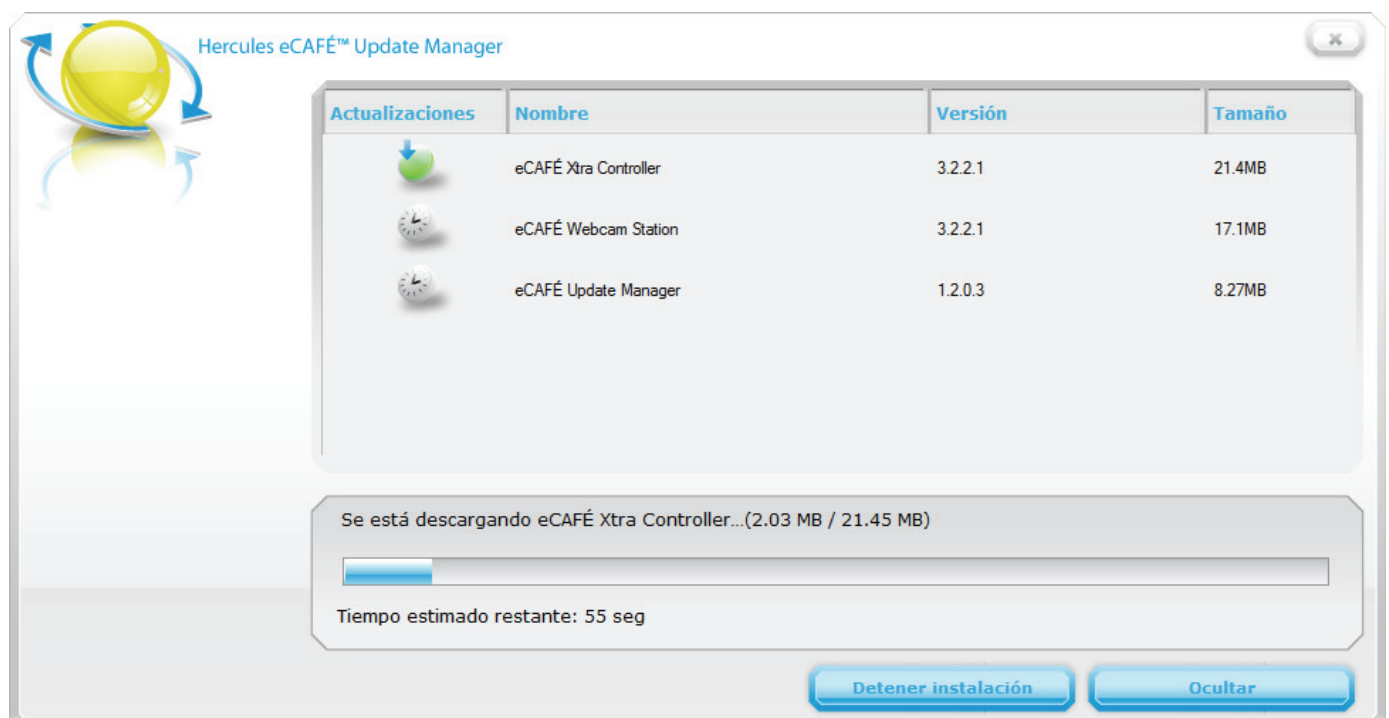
Hercules eCAFÉ™ Update Manager

| Actualizaciones | Nombre | Versión | Tamaño |
|---|---|---|---|
| | eCAFÉ Xtra Controller | 3.2.2.1 | 21.4MB |
| | eCAFÉ Webcam Station | 3.2.2.1 | 17.1MB |
| | eCAFÉ Update Manager | 1.2.0.3 | 8.27MB |

Se está descargando eCAFÉ Xtra Controller...(2.03 MB / 21.45 MB)

Tiempo estimado restante: 55 seg

Detener instalación

Ocultar